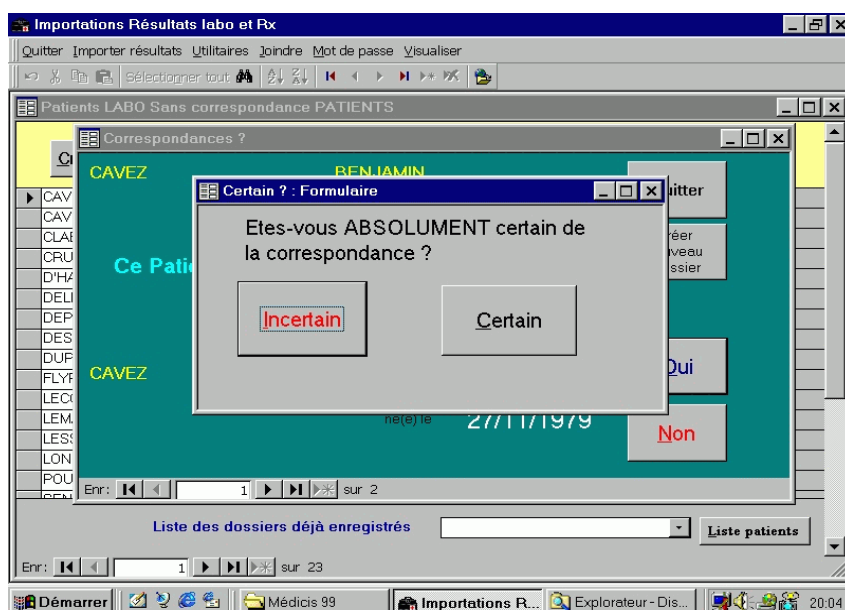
Importations Résultats labo et Rx

Quitter Importer résultats Utilitaires Joindre Mot de passe Visualiser

Sélectionner tout

Patients LABO Sans correspondance PATIENTS

Correspondances ?

CAVEZ BENJAMIN

Certain ? : Formulaire

Etes-vous ABSOLUMENT certain de la correspondance ?

Incertain

Certain

uitter

réer
iveau
ssier

Ce Patie

CAVEZ

Oui

ne(e) le 27/11/1979

Non

CAV
CAV
CLA
CRU
D'HA
DELI
DEP
DES
DUP
FLYF
LEC
LEM
LES
LON
POU

Enr: 1 sur 2

Liste des dossiers déjà enregistrés

Liste patients

Enr: 1 sur 23

Démarrer Médicis 99 Importations R... Explorateur - Dis... 20:04